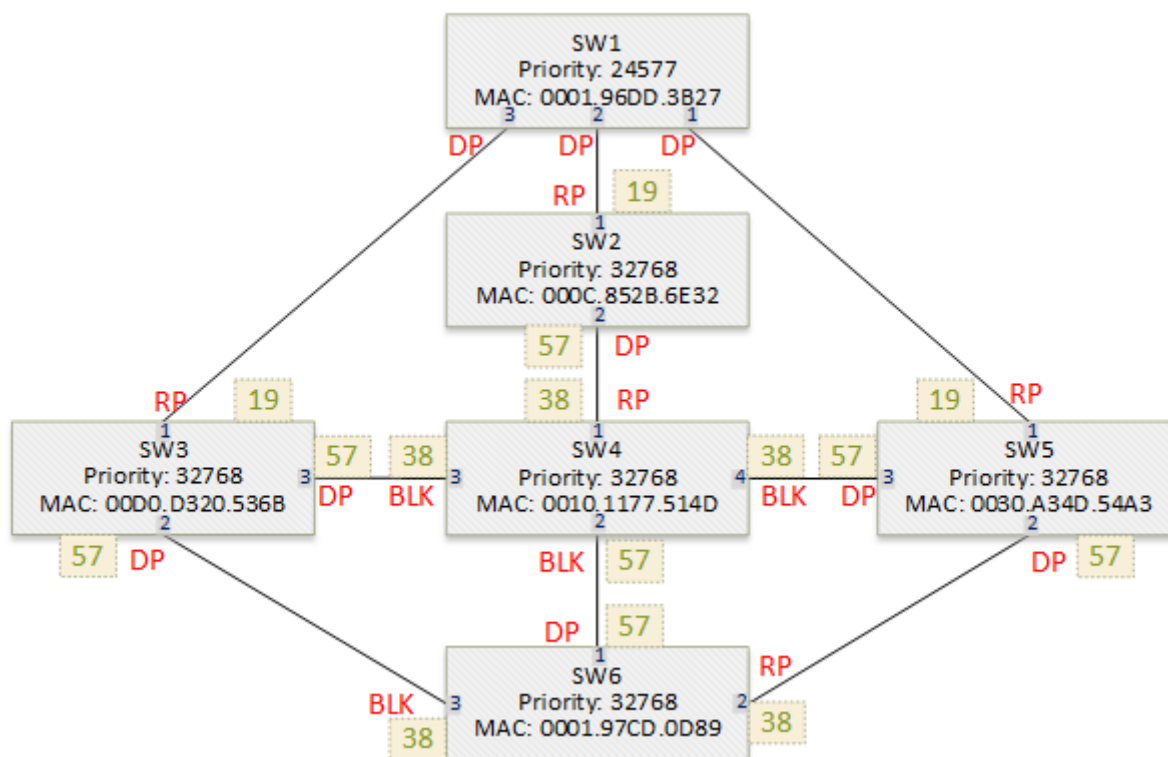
SW1
Priority: 24577
MAC: 0001.96DD.3B27
3 2 1
DP DP DP

RP 19
1
SW2
Priority: 32768
MAC: 000C.852B.6E32
2
57 DP

38 RP
RP 19 19 RP

1
SW3
Priority: 32768
MAC: 00D0.D320.536B
3 2
57 38
DP BLK

1
SW4
Priority: 32768
MAC: 0010.1177.514D
3 4 2
38 57
BLK DP

1
SW5
Priority: 32768
MAC: 0030.A34D.54A3
3 2

57 DP
BLK 57
DP 57
DP 57

RP
1
SW6
Priority: 32768
MAC: 0001.97CD.0D89
3 2
BLK
38 38